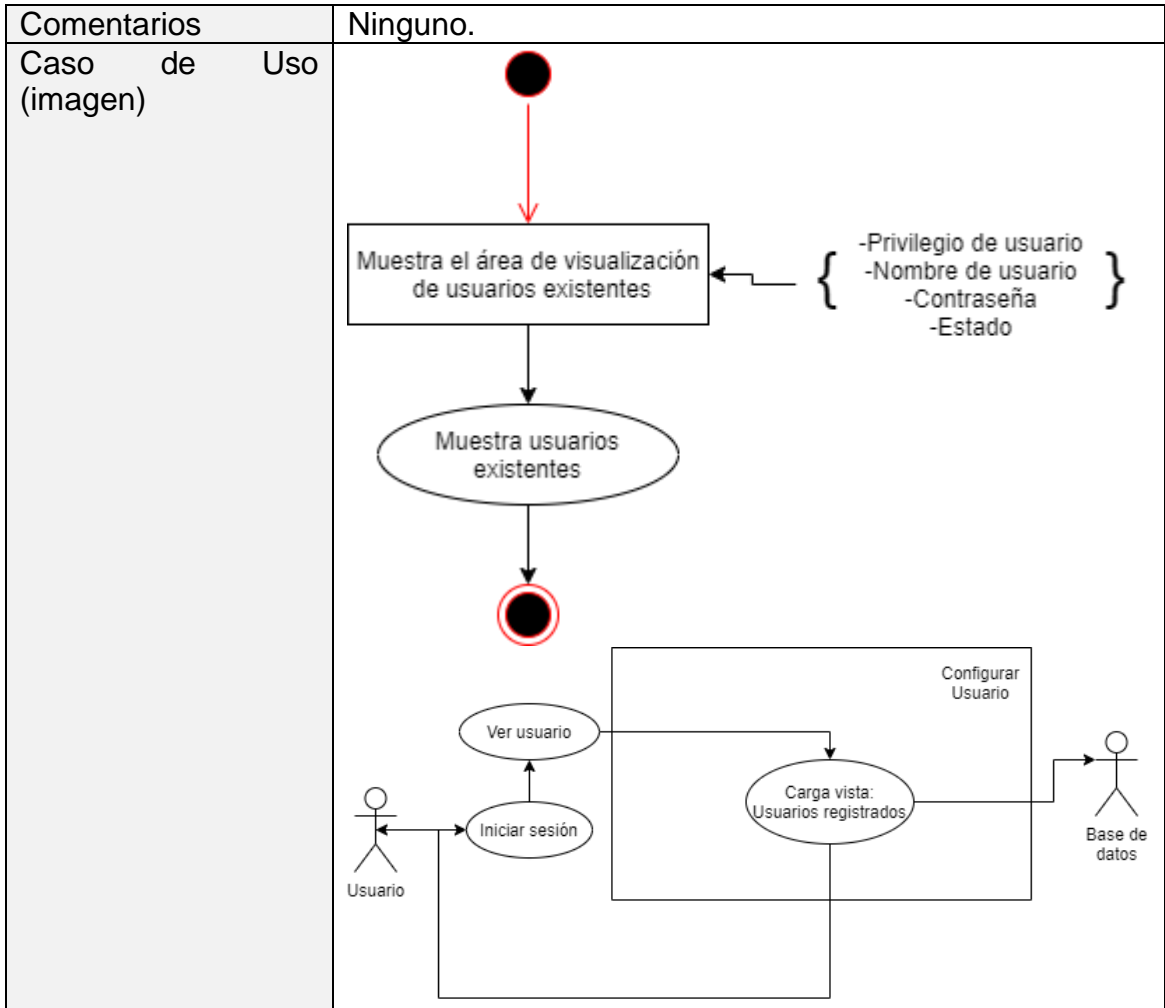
| Comentarios | Ninguno. |
|---|---|
| Caso de Uso (imagen) | Muestra el área de visualización de usuarios existentes<br>-Privilegio de usuario<br>-Nombre de usuario<br>-Contraseña<br>-Estado<br>Muestra usuarios existentes<br>Configurar Usuario<br>Ver usuario<br>Carga vista: Usuarios registrados<br>Iniciar sesión<br>Usuario<br>Base de datos |